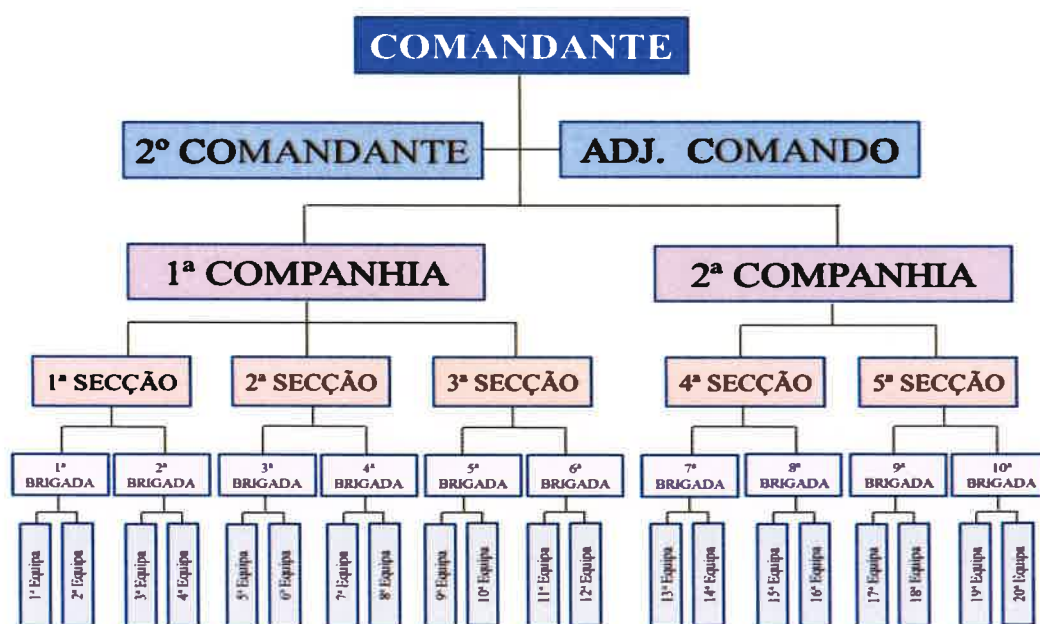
COMANDANTE

2º COMANDANTE

ADJ. COMANDO

1ª COMPANHIA

2ª COMPANHIA

1ª SECÇÃO

2ª SECÇÃO

3ª SECÇÃO

4ª SECÇÃO

5ª SECÇÃO

1ª BRIGADA

2ª BRIGADA

3ª BRIGADA

4ª BRIGADA

5ª BRIGADA

6ª BRIGADA

7ª BRIGADA

8ª BRIGADA

9ª BRIGADA

10ª BRIGADA

1ª Equipa

2ª Equipa

3ª Equipa

4ª Equipa

5ª Equipa

6ª Equipa

7ª Equipa

8ª Equipa

9ª Equipa

10ª Equipa

11ª Equipa

12ª Equipa

13ª Equipa

14ª Equipa

15ª Equipa

16ª Equipa

17ª Equipa

18ª Equipa

19ª Equipa

20ª Equipa